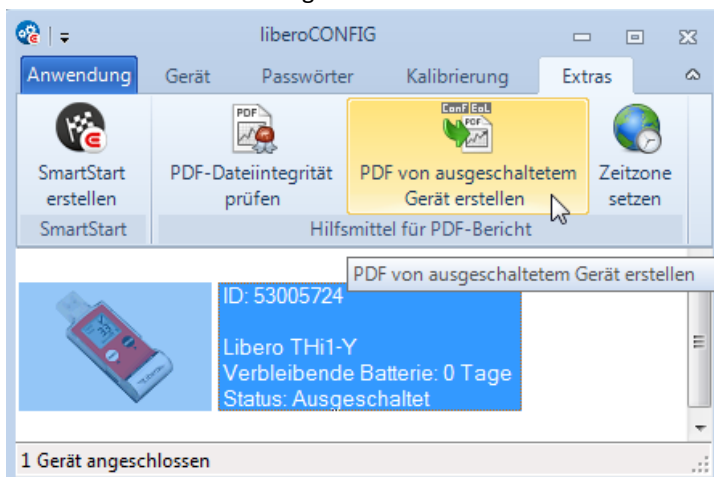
liberoCONFIG

Anwendung Gerät Passwörter Kalibrierung Extras

PDF

Conf EoL

SmartStart erstellen

PDF-Dateiintegrität prüfen

PDF von ausgeschaltetem Gerät erstellen

Zeitzone setzen

SmartStart

Hilfsmittel für PDF-Bericht

PDF von ausgeschaltetem Gerät erstellen

ID: 53005724

Libero THi1-Y
Verbleibende Batterie: 0 Tage
Status: Ausgeschaltet

1 Gerät angeschlossen